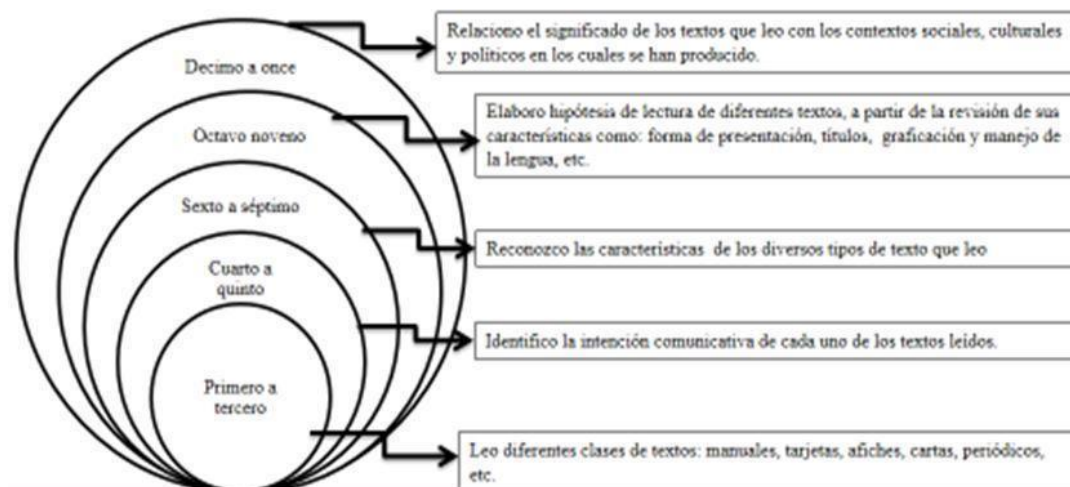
Decimo a once

Relaciono el significado de los textos que leo con los contextos sociales, culturales y políticos en los cuales se han producido.

Octavo noveno

Elaboro hipótesis de lectura de diferentes textos, a partir de la revisión de sus características como: forma de presentación, títulos, graficación y manejo de la lengua, etc.

Sexto a séptimo

Reconozco las características de los diversos tipos de texto que leo

Cuarto a quinto

Identifico la intención comunicativa de cada uno de los textos leídos.

Primero a tercero

Leo diferentes clases de textos: manuales, tarjetas, afiches, cartas, periódicos, etc.